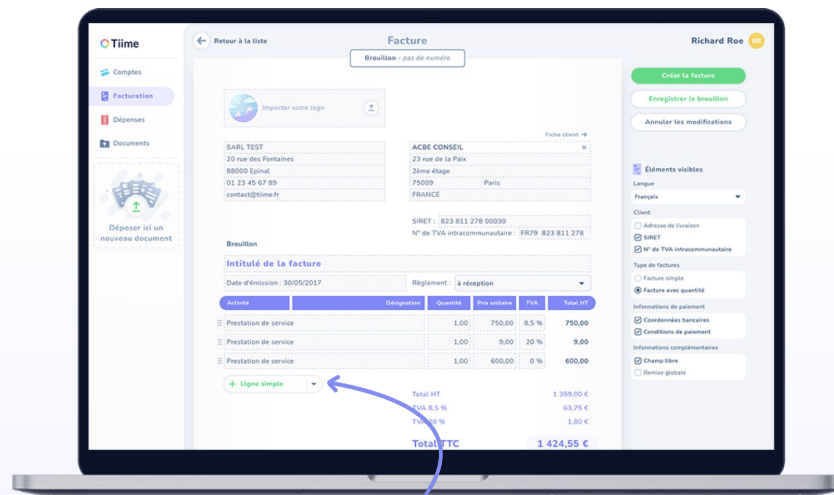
Tiime

Comptes
Facturation
Dépenses
Documents

Déposer ici un nouveau document

Retour à la liste

Facture

Richard Roe RR

Brouillon - pas de numéro

Importer votre logo

Fiche client

SARL TEST
20 rue des Fontaines
88000 Epinal
01 23 45 67 89
contact@tiime.fr

ACBE CONSEIL
23 rue de la Paix
2ème étage
75009 Paris
FRANCE

SIRET : 823 811 278 00030
N° de TVA intracommunautaire : FR79 823 811 278

Brouillon

Intitulé de la facture

Date d'émission : 30/05/2017

Règlement : à réception

| Activité | Désignation | Quantité | Prix unitaire | TVA | Total HT |
|---|---|---|---|---|---|
| Prestation de service | | 1,00 | 750,00 | 8,5 % | 750,00 |
| Prestation de service | | 1,00 | 9,00 | 20 % | 9,00 |
| Prestation de service | | 1,00 | 600,00 | 0 % | 600,00 |

+ Ligne simple

Total HT 1 359,00 €
TVA 8,5 % 63,75 €
TVA 20 % 1,80 €
Total TTC 1 424,55 €

Créer la facture
Enregistrer le brouillon
Annuler les modifications

Éléments visibles
Langue
Français
Client
Adresse de livraison
SIRET
N° de TVA intracommunautaire
Type de factures
Facture simple
Facture avec quantité
Informations de paiement
Coordonnées bancaires
Conditions de paiement
Informations complémentaires
Champ libre
Remise globale